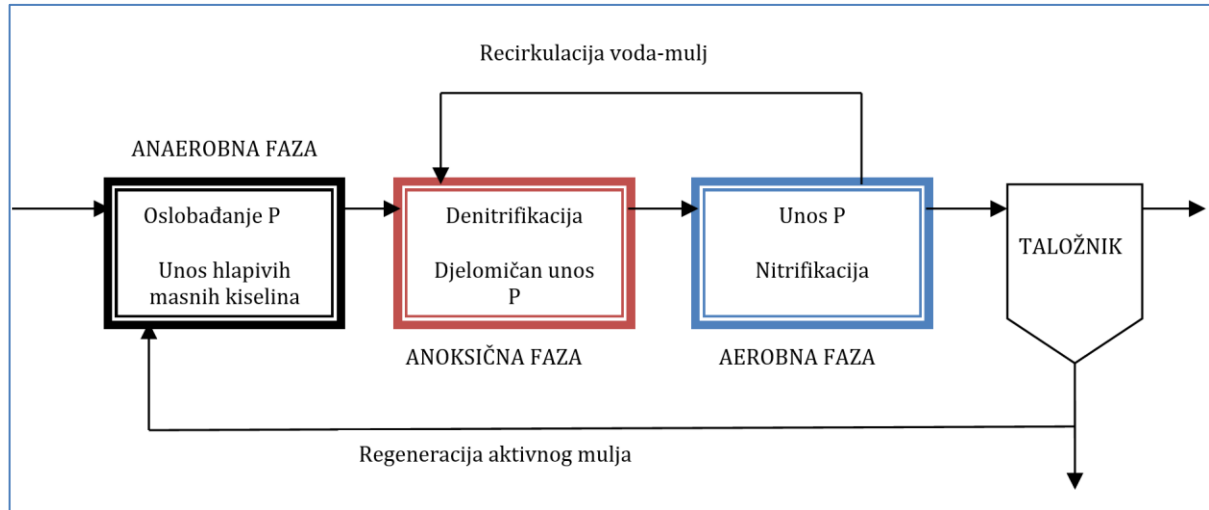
Recirkulacija voda-mulj

ANAEROBNA FAZA

Oslobađanje P

Unos hlapivih masnih kiselina

Denitrifikacija

Djelomičan unos P

Unos P

Nitrifikacija

TALOŽNIK

ANOKSIČNA FAZA

AEROBNA FAZA

Regeneracija aktivnog mulja